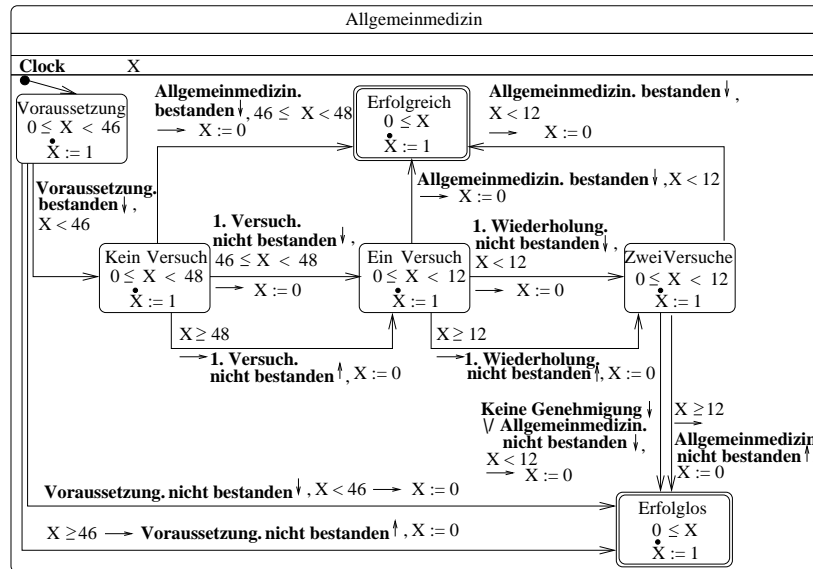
Allgemeinmedizin

Clock X

Voraussetzung
$0 \leq X < 46$
$\dot{X} := 1$

Allgemeinmedizin. bestanden $\downarrow$, $46 \leq X < 48$
$\longrightarrow X := 0$

Erfolgreich
$0 \leq X$
$\dot{X} := 1$

Allgemeinmedizin. bestanden $\downarrow$,
$X < 12$
$\longrightarrow X := 0$

Voraussetzung. bestanden $\downarrow$,
$X < 46$

Allgemeinmedizin. bestanden $\downarrow$, $X < 12$
$\longrightarrow X := 0$

1. Versuch. nicht bestanden $\downarrow$,
$46 \leq X < 48$
$\longrightarrow X := 0$

Kein Versuch
$0 \leq X < 48$
$\dot{X} := 1$

Ein Versuch
$0 \leq X < 12$
$\dot{X} := 1$

1. Wiederholung. nicht bestanden $\downarrow$,
$X < 12$
$\longrightarrow X := 0$

ZweiVersuche
$0 \leq X < 12$
$\dot{X} := 1$

$X \geq 48$
$\longrightarrow$ 1. Versuch. nicht bestanden $\uparrow$, $X := 0$

$X \geq 12$
$\longrightarrow$ 1. Wiederholung. nicht bestanden $\uparrow$, $X := 0$

Keine Genehmigung $\downarrow$
$\vee$ Allgemeinmedizin. nicht bestanden $\downarrow$,
$X < 12$
$\longrightarrow X := 0$

$X \geq 12$
$\longrightarrow$
Allgemeinmedizin nicht bestanden $\uparrow$
$X := 0$

Voraussetzung. nicht bestanden $\downarrow$, $X < 46 \longrightarrow X := 0$

$X \geq 46 \longrightarrow$ Voraussetzung. nicht bestanden $\uparrow$, $X := 0$

Erfolglos
$0 \leq X$
$\dot{X} := 1$